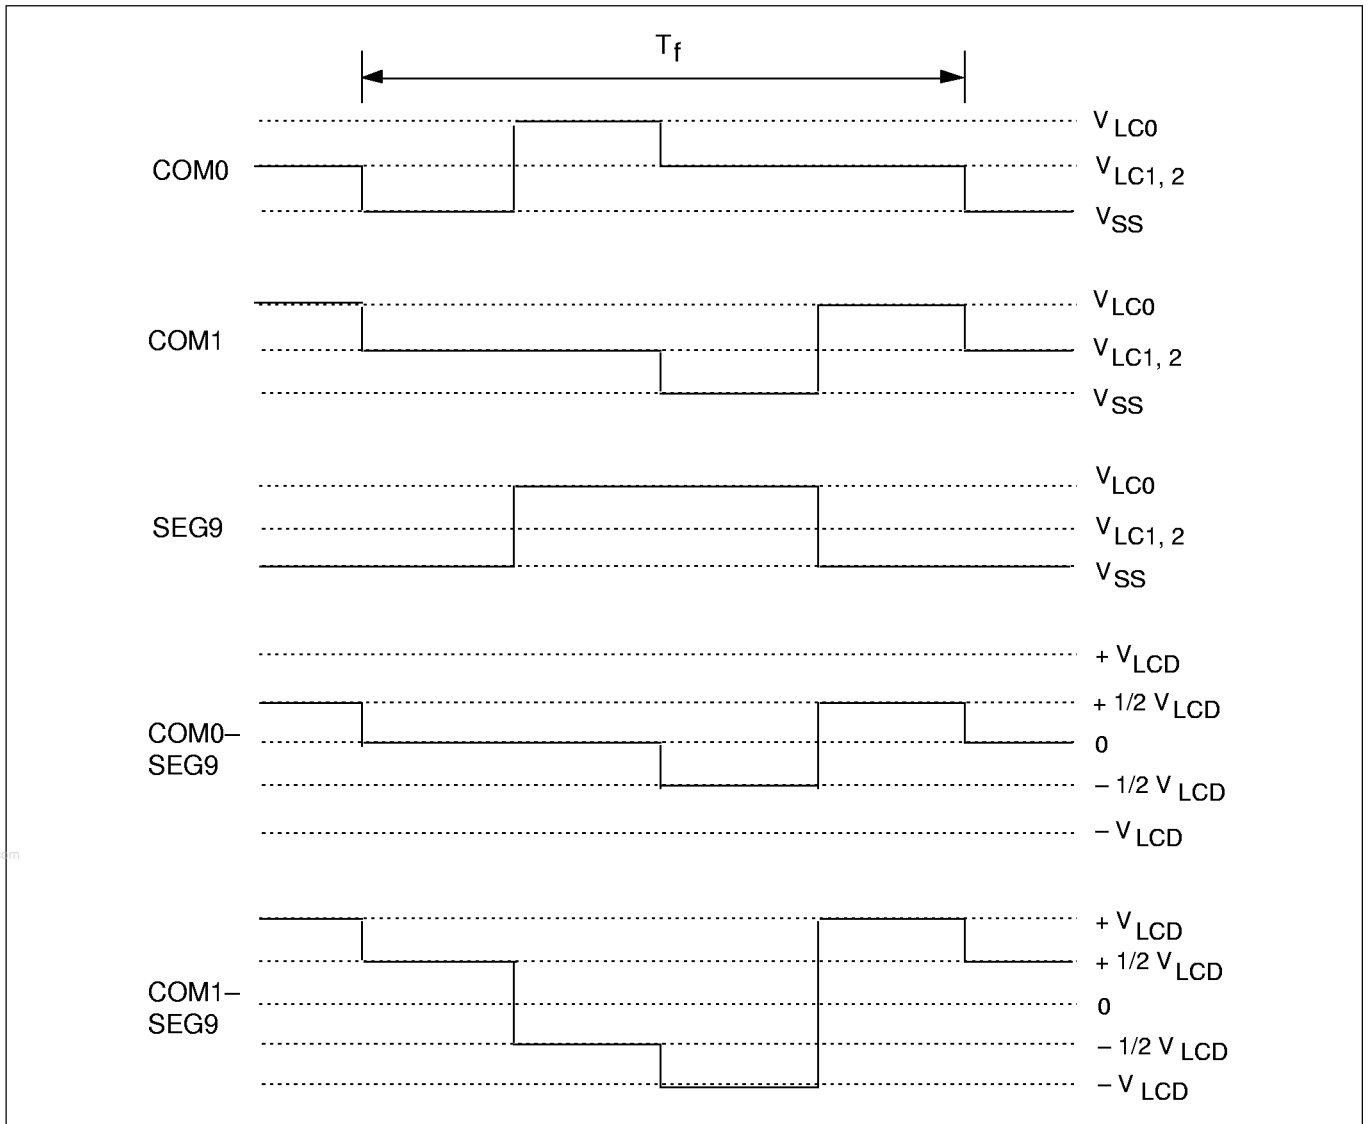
$T_f$

COM0

$V_{LC0}$

$V_{LC1, 2}$

$V_{SS}$

COM1

$V_{LC0}$

$V_{LC1, 2}$

$V_{SS}$

SEG9

$V_{LC0}$

$V_{LC1, 2}$

$V_{SS}$

COM0–SEG9

$+ V_{LCD}$

$+ 1/2\ V_{LCD}$

0

$- 1/2\ V_{LCD}$

$- V_{LCD}$

COM1–SEG9

$+ V_{LCD}$

$+ 1/2\ V_{LCD}$

0

$- 1/2\ V_{LCD}$

$- V_{LCD}$